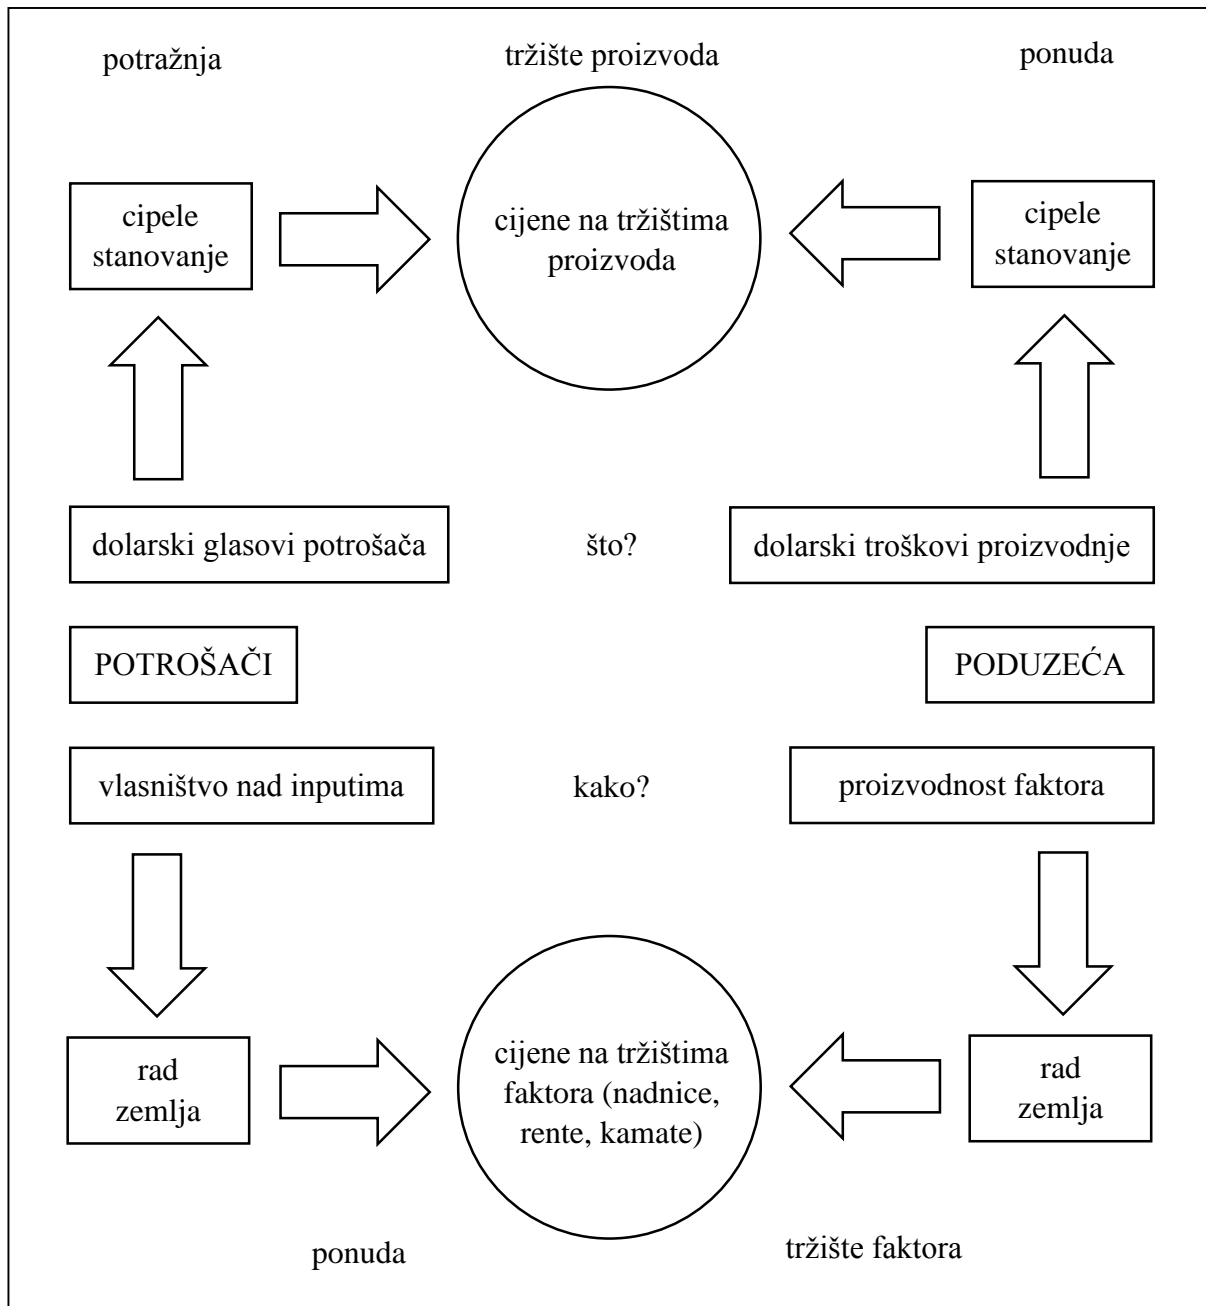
potražnja

tržište proizvoda

ponuda

cipele stanovanje

cijene na tržištima proizvoda

cipele stanovanje

dolarski glasovi potrošača

što?

dolarski troškovi proizvodnje

POTROŠAČI

PODUZEĆA

vlasništvo nad inputima

kako?

proizvodnost faktora

rad zemlja

cijene na tržištima faktora (nadnice, rente, kamate)

rad zemlja

ponuda

tržište faktora